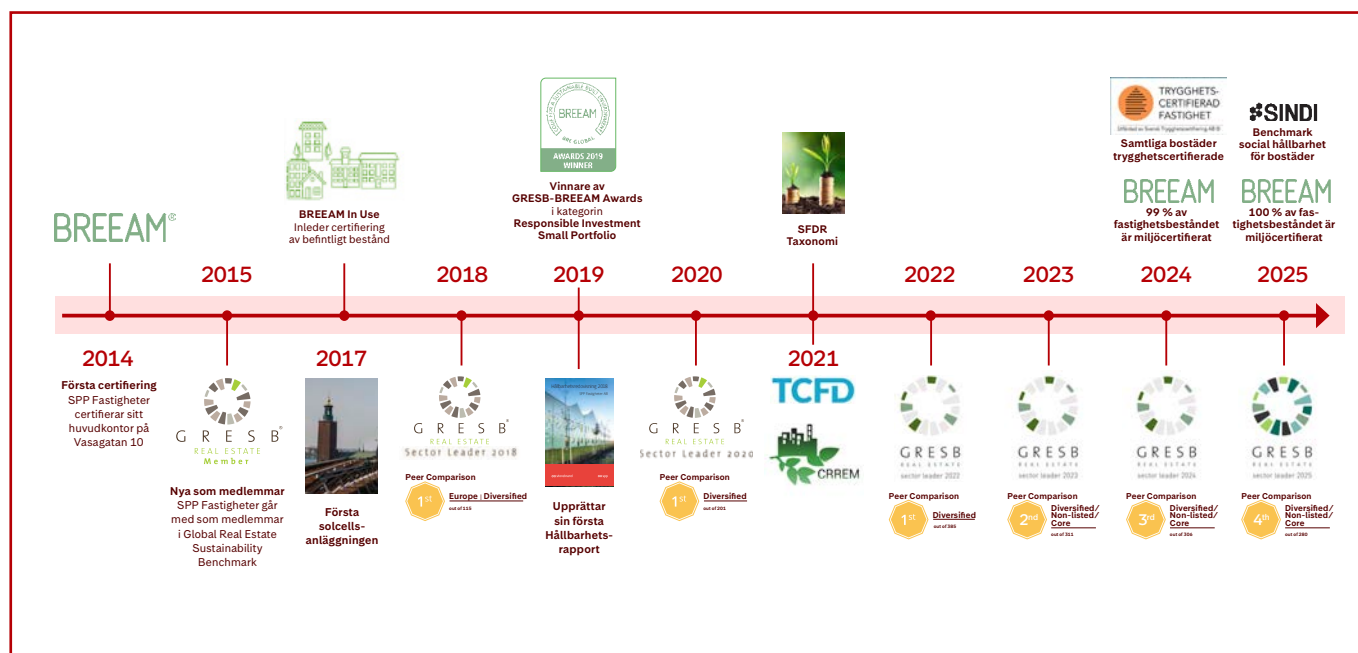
BREEAM®

2014

Första certifiering
SPP Fastigheter certifierar sitt huvudkontor på Vasagatan 10

2015

GRESB®
REAL ESTATE
Member

Nya som medlemmar
SPP Fastigheter går med som medlemmar i Global Real Estate Sustainability Benchmark

BREEAM In Use
Inleder certifiering av befintligt bestånd

2017

Första solcellsanläggningen

2018

GRESB®
REAL ESTATE
Sector Leader 2018

Peer Comparison
1st Europe | Diversified
out of 115

BREEAM
AWARDS 2019 WINNER

Vinnare av GRESB-BREEAM Awards
i kategorin
Responsible Investment Small Portfolio

2019

Upprättar sin första Hållbarhetsrapport

2020

GRESB®
REAL ESTATE
Sector Leader 2020

Peer Comparison
1st Diversified
out of 201

SFDR
Taxonomi

2021

TCFD

CRREM

2022

GRESB
REAL ESTATE
sector leader 2022

Peer Comparison
1st Diversified
out of 385

2023

GRESB
REAL ESTATE
sector leader 2023

Peer Comparison
2nd Diversified/ Non-listed/ Core
out of 311

TRYGGHETS-CERTIFIERAD FASTIGHET

Samtliga bostäder trygghetscertifierade

BREEAM
99 % av fastighetsbeståndet är miljöcertifierat

2024

GRESB
REAL ESTATE
sector leader 2024

Peer Comparison
3rd Diversified/ Non-listed/ Core
out of 306

SINDI
Benchmark social hållbarhet för bostäder

BREEAM
100 % av fastighetsbeståndet är miljöcertifierat

2025

GRESB
REAL ESTATE
sector leader 2025

Peer Comparison
4th Diversified/ Non-listed/ Core
out of 280